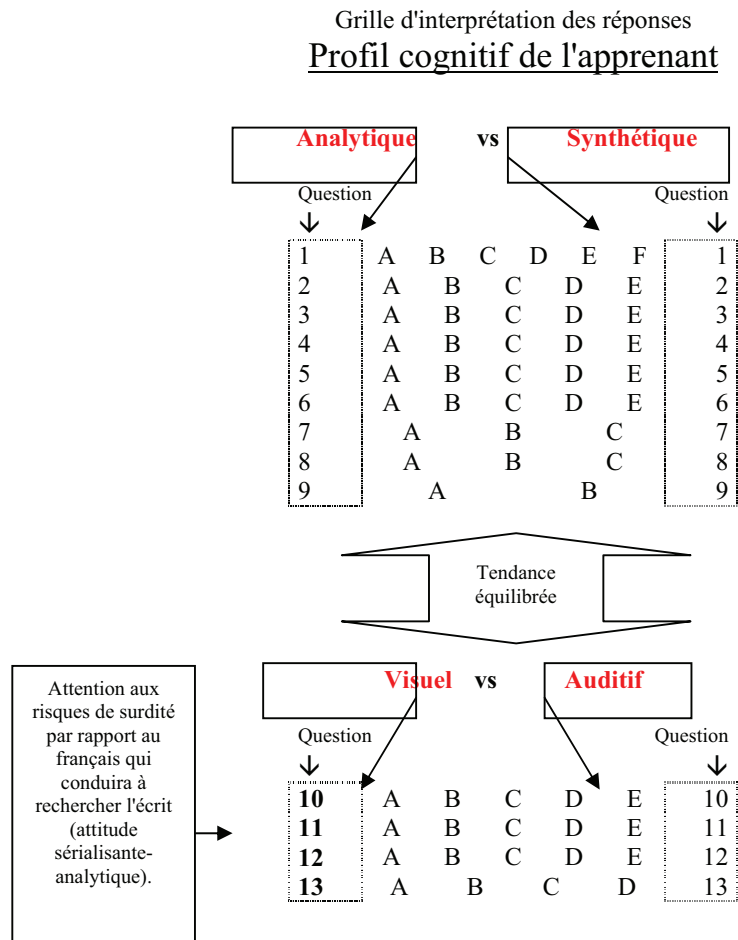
Grille d'interprétation des réponses
Profil cognitif de l'apprenant

Analytique vs Synthétique

Question
↓

Question
↓

| | | | | | | | |
|---|---|---|---|---|---|---|---|
| 1 | A | B | C | D | E | F | 1 |
| 2 | A | B | C | D | E | | 2 |
| 3 | A | B | C | D | E | | 3 |
| 4 | A | B | C | D | E | | 4 |
| 5 | A | B | C | D | E | | 5 |
| 6 | A | B | C | D | E | | 6 |
| 7 | A | B | C | | | | 7 |
| 8 | A | B | C | | | | 8 |
| 9 | A | B | | | | | 9 |

Tendance équilibrée

Attention aux risques de surdité par rapport au français qui conduira à rechercher l'écrit (attitude sérialisante-analytique).

Visuel vs Auditif

Question
↓

Question
↓

| | | | | | | |
|---|---|---|---|---|---|---|
| **10** | A | B | C | D | E | 10 |
| **11** | A | B | C | D | E | 11 |
| **12** | A | B | C | D | E | 12 |
| **13** | A | B | C | D | | 13 |